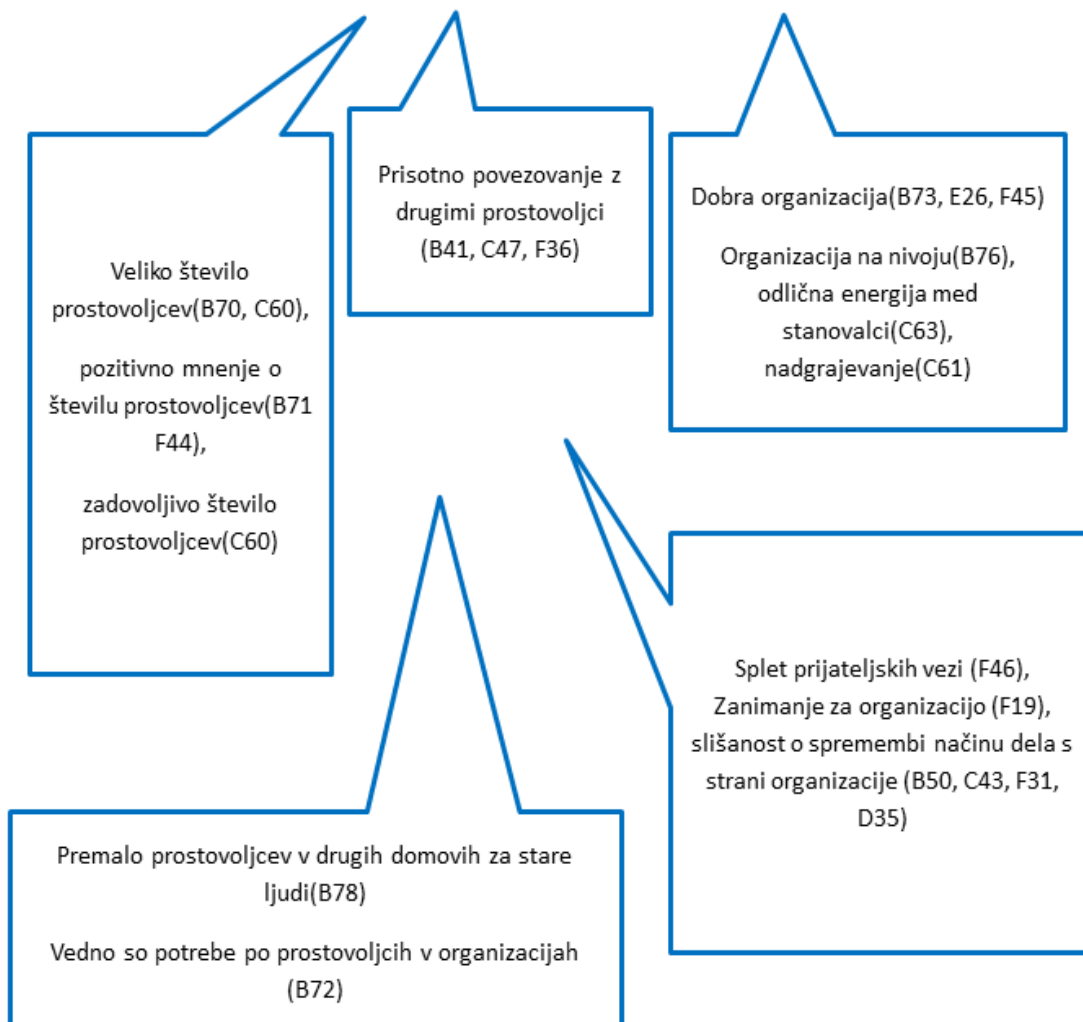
Veliko število prostovoljcev(B70, C60),

pozitivno mnenje o številu prostovoljcev(B71 F44),

zadovoljivo število prostovoljcev(C60)

Prisotno povezovanje z drugimi prostovoljci (B41, C47, F36)

Dobra organizacija(B73, E26, F45)

Organizacija na nivoju(B76), odlična energija med stanovalci(C63), nadgrajevanje(C61)

Splet prijateljskih vezi (F46), Zanimanje za organizacijo (F19), slišanost o spremembi načinu dela s strani organizacije (B50, C43, F31, D35)

Premalo prostovoljcev v drugih domovih za stare ljudi(B78)

Vedno so potrebe po prostovoljcih v organizacijah (B72)